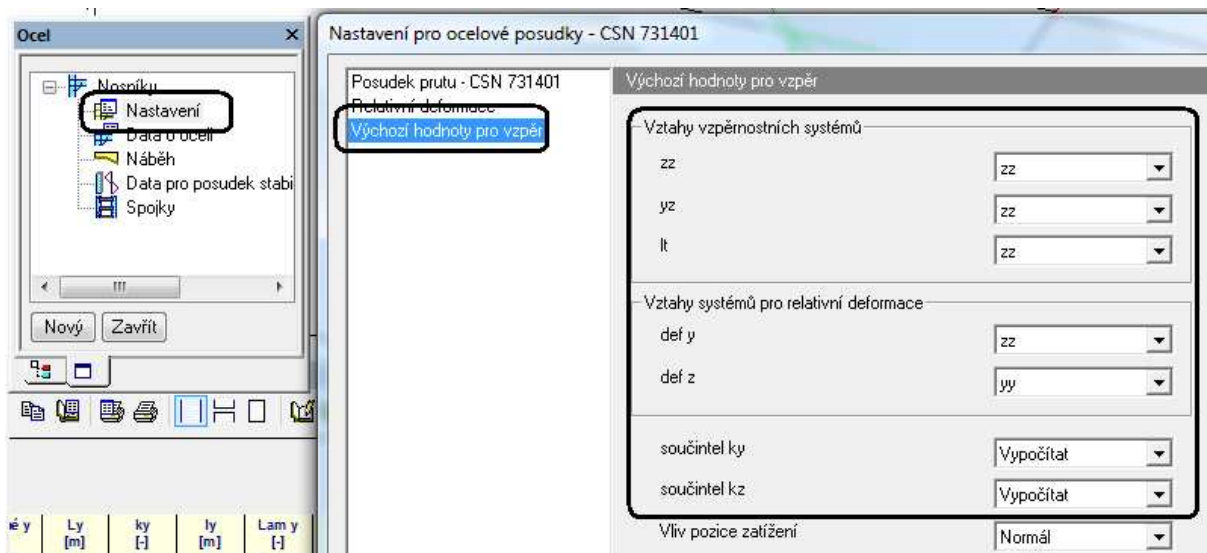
Ocel

Nosníky
Nastavení
Data o oceli
Náběh
Data pro posudek stabi
Spojky

Nový
Zavřít

é y
Ly [m]
ky [-]
ly [m]
Lam y [-]

Nastavení pro ocelové posudky - CSN 731401

Posudek prutu - CSN 731401
Relativní deformace
Výchozí hodnoty pro vzpěr

Výchozí hodnoty pro vzpěr

Vztahy vzpěrnostních systémů
zz | zz
yz | zz
lt | zz

Vztahy systémů pro relativní deformace
def y | zz
def z | yy

součintel ky | Vypočítat
součintel kz | Vypočítat
Vliv pozice zatížení | Normál